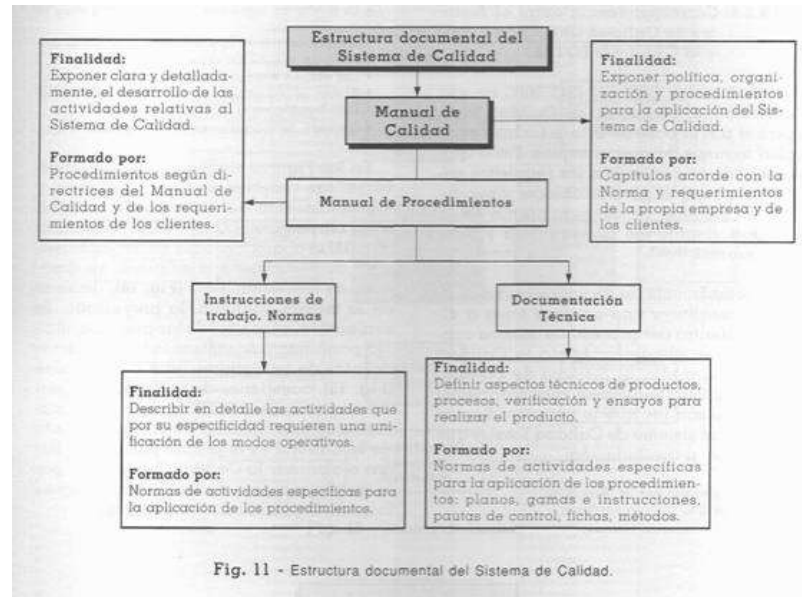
Estructura documental del Sistema de Calidad

Finalidad:
Exponer clara y detalladamente, el desarrollo de las actividades relativas al Sistema de Calidad.

Formado por:
Procedimientos según directrices del Manual de Calidad y de los requerimientos de los clientes.

Manual de Calidad

Finalidad:
Exponer política, organización y procedimientos para la aplicación del Sistema de Calidad.

Formado por:
Capítulos acorde con la Norma y requerimientos de la propia empresa y de los clientes.

Manual de Procedimientos

Instrucciones de trabajo. Normas

Documentación Técnica

Finalidad:
Describir en detalle las actividades que por su especificidad requieren una unificación de los modos operativos.

Formado por:
Normas de actividades específicas para la aplicación de los procedimientos.

Finalidad:
Definir aspectos técnicos de productos, procesos, verificación y ensayos para realizar el producto.

Formado por:
Normas de actividades específicas para la aplicación de los procedimientos: planos, gamas e instrucciones, pautas de control, fichas, métodos.

Fig. 11 - Estructura documental del Sistema de Calidad.